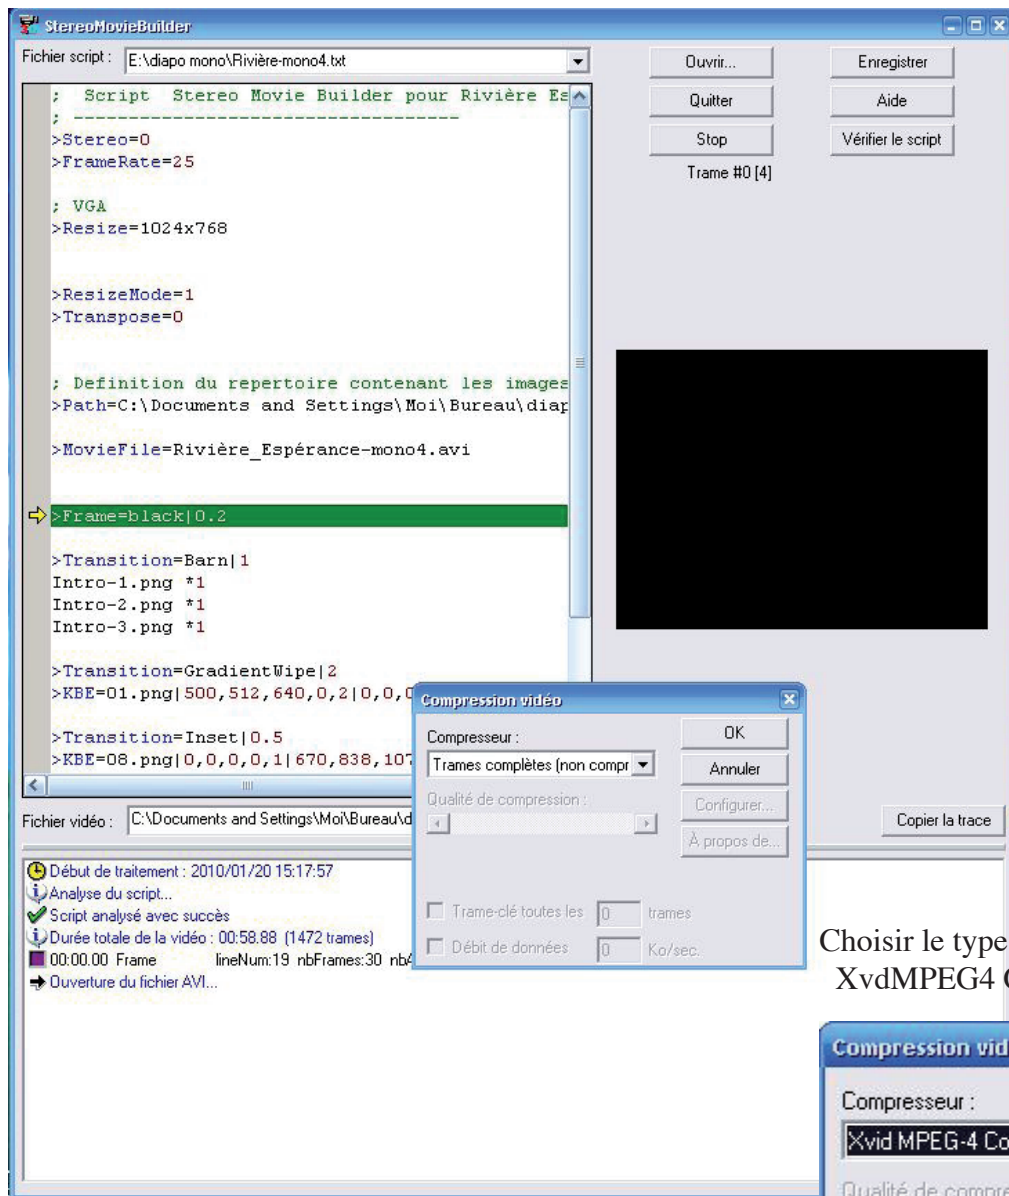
StereoMovieBuilder

Fichier script : E:\diapo mono\Rivière-mono4.txt

Ouvrir... Enregistrer
Quitter Aide
Stop Vérifier le script
Trame #0 [4]

; Script Stereo Movie Builder pour Rivière Es
; ---------------------------------
>Stereo=0
>FrameRate=25

; VGA
>Resize=1024x768

>ResizeMode=1
>Transpose=0

; Definition du repertoire contenant les images
>Path=C:\Documents and Settings\Moi\Bureau\diap

>MovieFile=Rivière_Espérance-mono4.avi

>Frame=black|0.2

>Transition=Barn|1
Intro-1.png *1
Intro-2.png *1
Intro-3.png *1

>Transition=GradientWipe|2
>KBE=01.png|500,512,640,0,2|0,0,0

>Transition=Inset|0.5
>KBE=08.png|0,0,0,0,1|670,838,107

Compression vidéo
Compresseur :
Trames complètes (non compr
OK
Annuler
Qualité de compression :
Configurer...
À propos de...
Trame-clé toutes les 0 trames
Débit de données 0 Ko/sec.

Fichier vidéo : C:\Documents and Settings\Moi\Bureau\d

Copier la trace

Début de traitement : 2010/01/20 15:17:57
Analyse du script...
Script analysé avec succès
Durée totale de la vidéo : 00:58.88 (1472 trames)
00:00.00 Frame lineNum:19 nbFrames:30 nb
Ouverture du fichier AVI...

Choisir le type
XvdMPEG4 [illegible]

Compression vid
Compresseur :
Xvid MPEG-4 Co
Qualité de compre